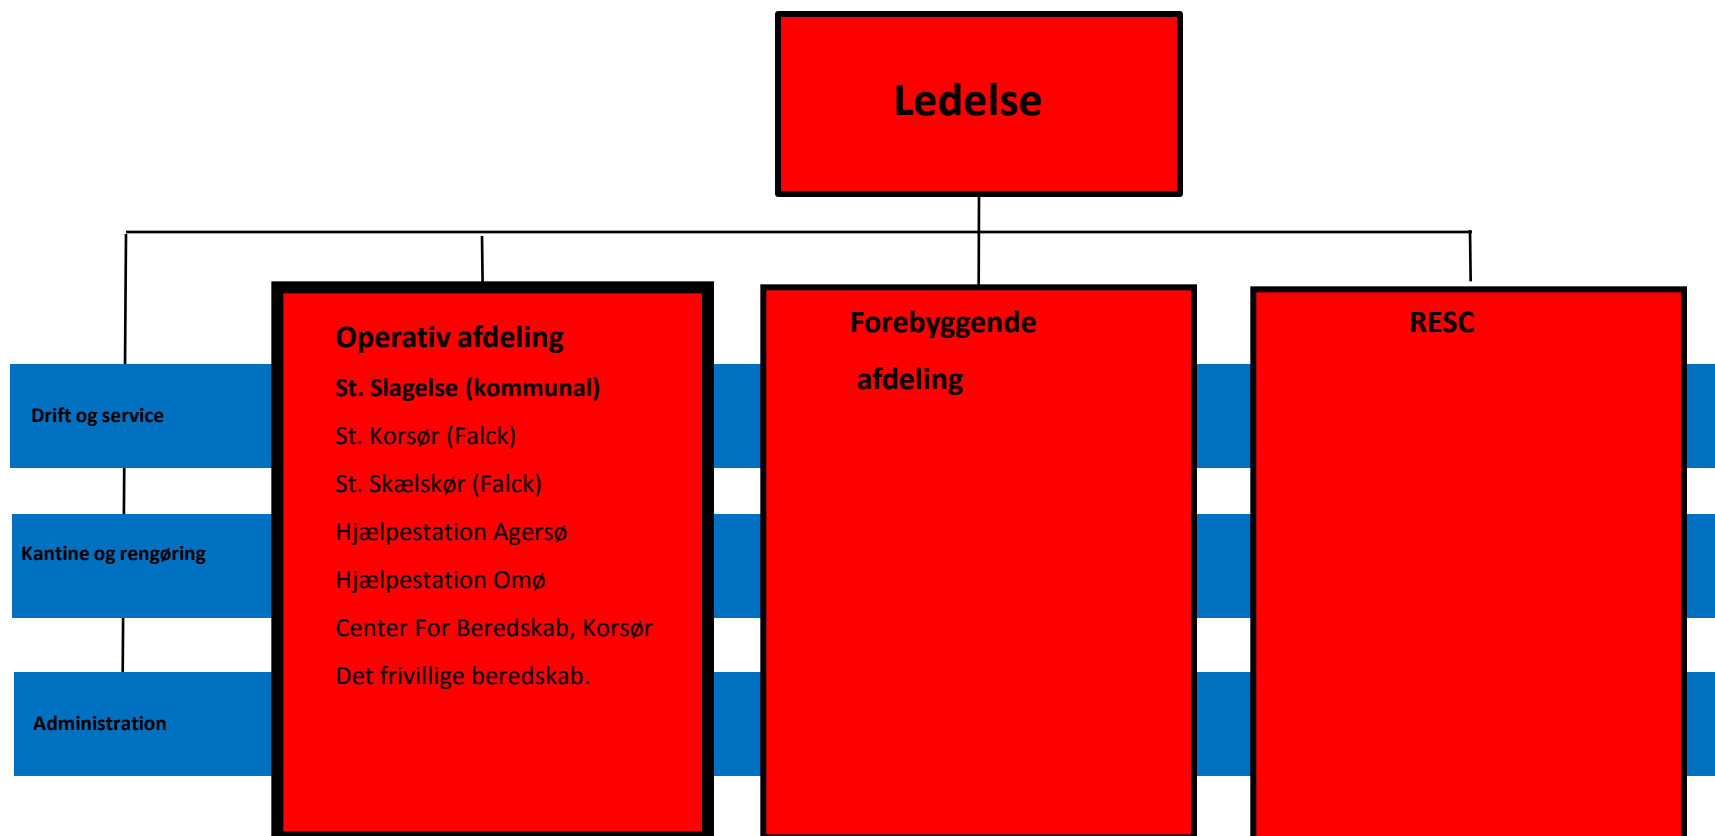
Ledelse

Drift og service

Kantine og rengøring

Administration

Operativ afdeling

St. Slagelse (kommunal)

St. Korsør (Falck)

St. Skælskør (Falck)

Hjælpestation Agersø

Hjælpestation Omø

Center For Beredskab, Korsør

Det frivillige beredskab.

Forebyggende afdeling

RESC